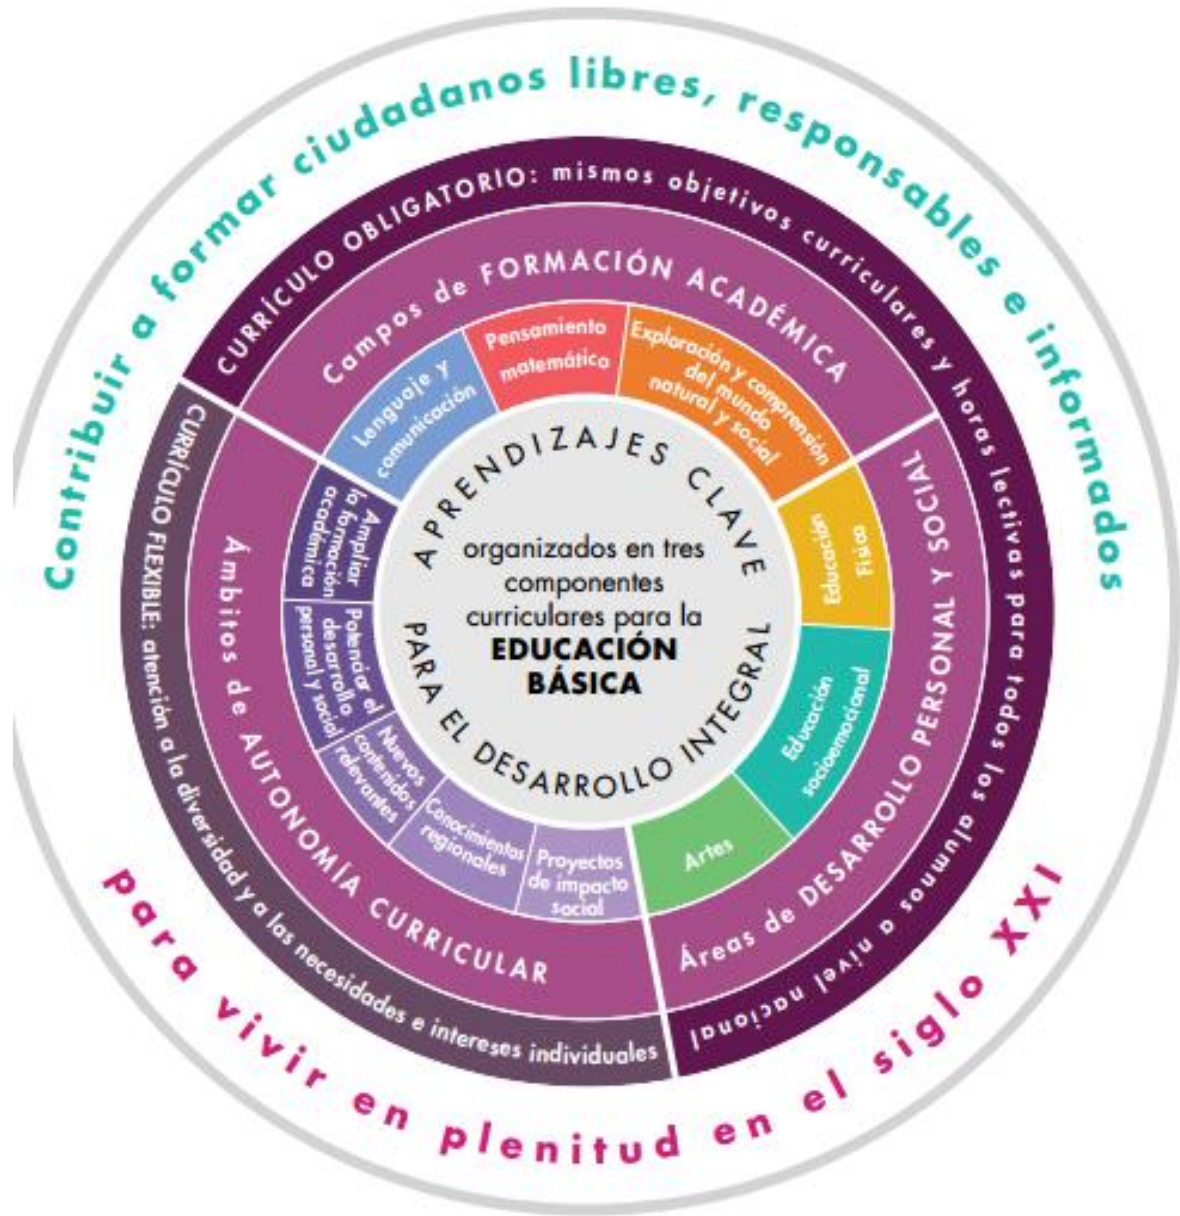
Contribuir a formar ciudadanos libres, responsables e informados

para vivir en plenitud en el siglo XXI

CURRÍCULO OBLIGATORIO: mismos objetivos curriculares y horas lectivas para todos los alumnos a nivel nacional

CURRÍCULO FLEXIBLE: atención a la diversidad y a las necesidades e intereses individuales

Campos de FORMACIÓN ACADÉMICA

Lenguaje y comunicación

Pensamiento matemático

Exploración y comprensión del mundo natural y social

Áreas de DESARROLLO PERSONAL Y SOCIAL

Educación Física

Educación socioemocional

Artes

Ámbitos de AUTONOMÍA CURRICULAR

Ampliar la formación académica

Potenciar el desarrollo personal y social

Nuevos contenidos relevantes

Conocimientos regionales

Proyectos de impacto social

APRENDIZAJES CLAVE

organizados en tres componentes curriculares para la

EDUCACIÓN BÁSICA

PARA EL DESARROLLO INTEGRAL